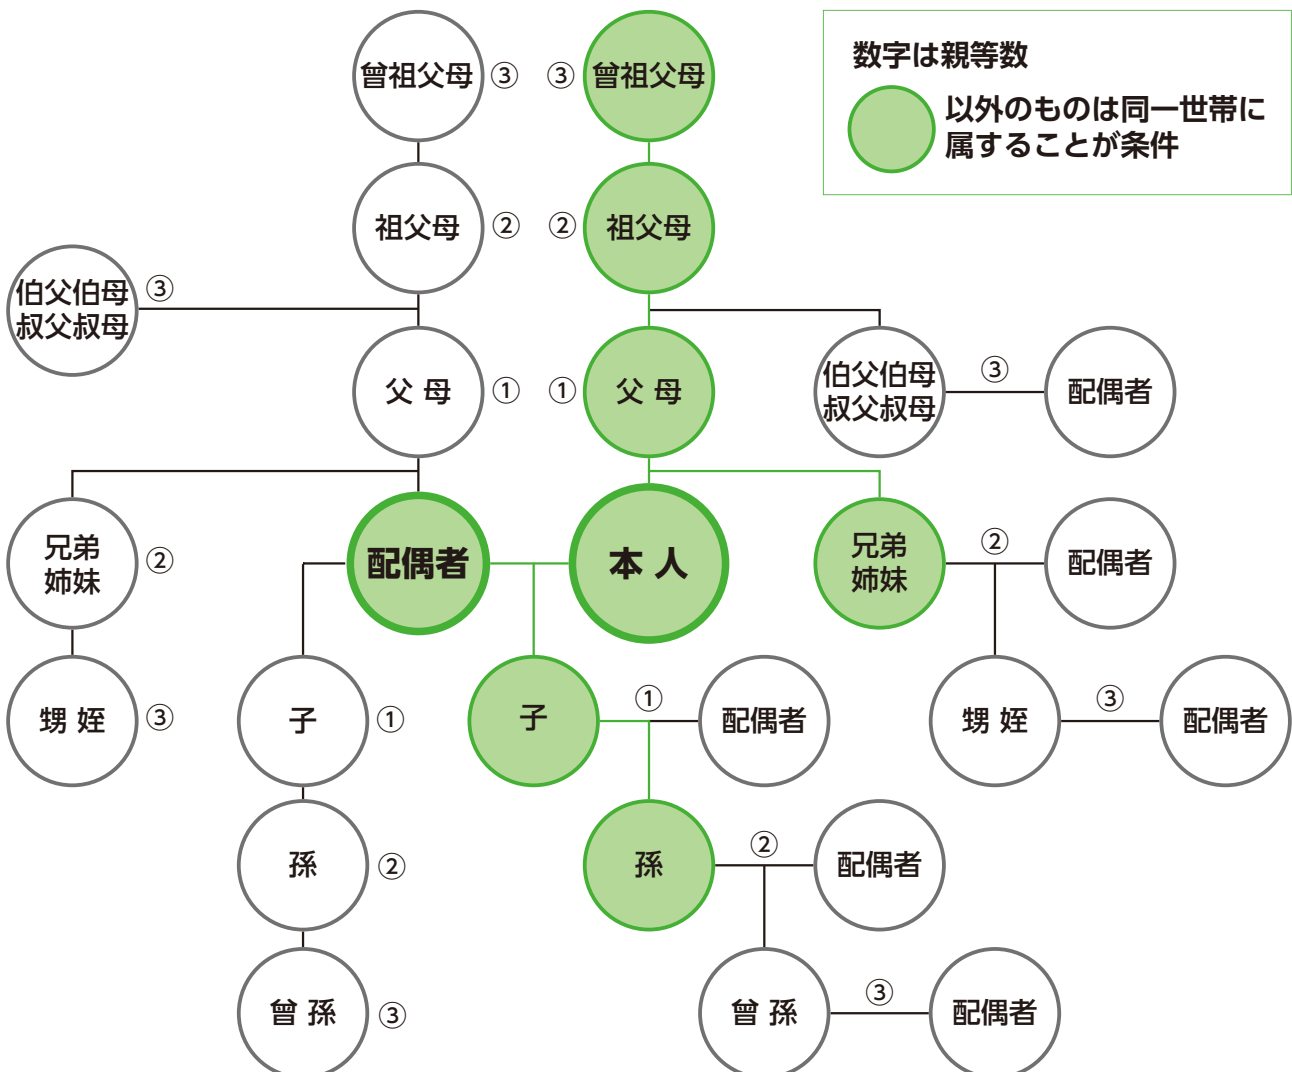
数字は親等数

以外のものは同一世帯に属することが条件

曾祖父母 ③

③ 曾祖父母

祖父母 ②

② 祖父母

伯父伯母 叔父叔母 ③

父 母 ①

① 父 母

伯父伯母 叔父叔母

③

配偶者

兄弟 姉妹 ②

配偶者

本 人

兄弟 姉妹

②

配偶者

甥 姪 ③

子 ①

子

①

配偶者

甥 姪

③

配偶者

孫 ②

孫

②

配偶者

曾 孫 ③

曾 孫

③

配偶者